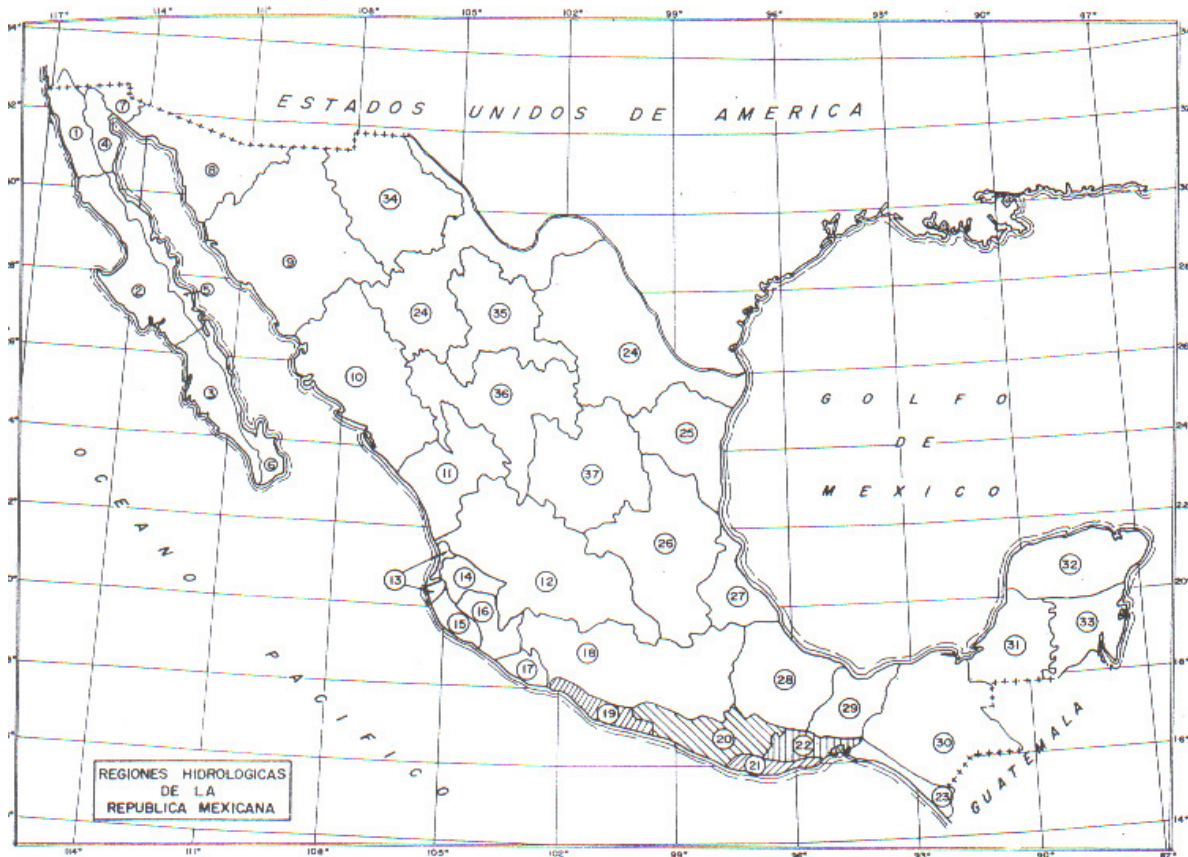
117° 114° 111° 108° 105° 102° 99° 96° 93° 90° 87°

ESTADOS UNIDOS DE AMERICA

GOLFO DE MEXICO

OCEANO PACIFICO

GUATEMALA

1 4 7 8 34 2 5 9 24 35 3 10 36 24 6 25 11 37 26 13 14 12 27 32 16 15 17 18 28 31 33 19 29 20 22 30 21 23

REGIONES HIDROLOGICAS DE LA REPUBLICA MEXICANA

114° 111° 108° 105° 102° 99° 96° 93° 90° 87°